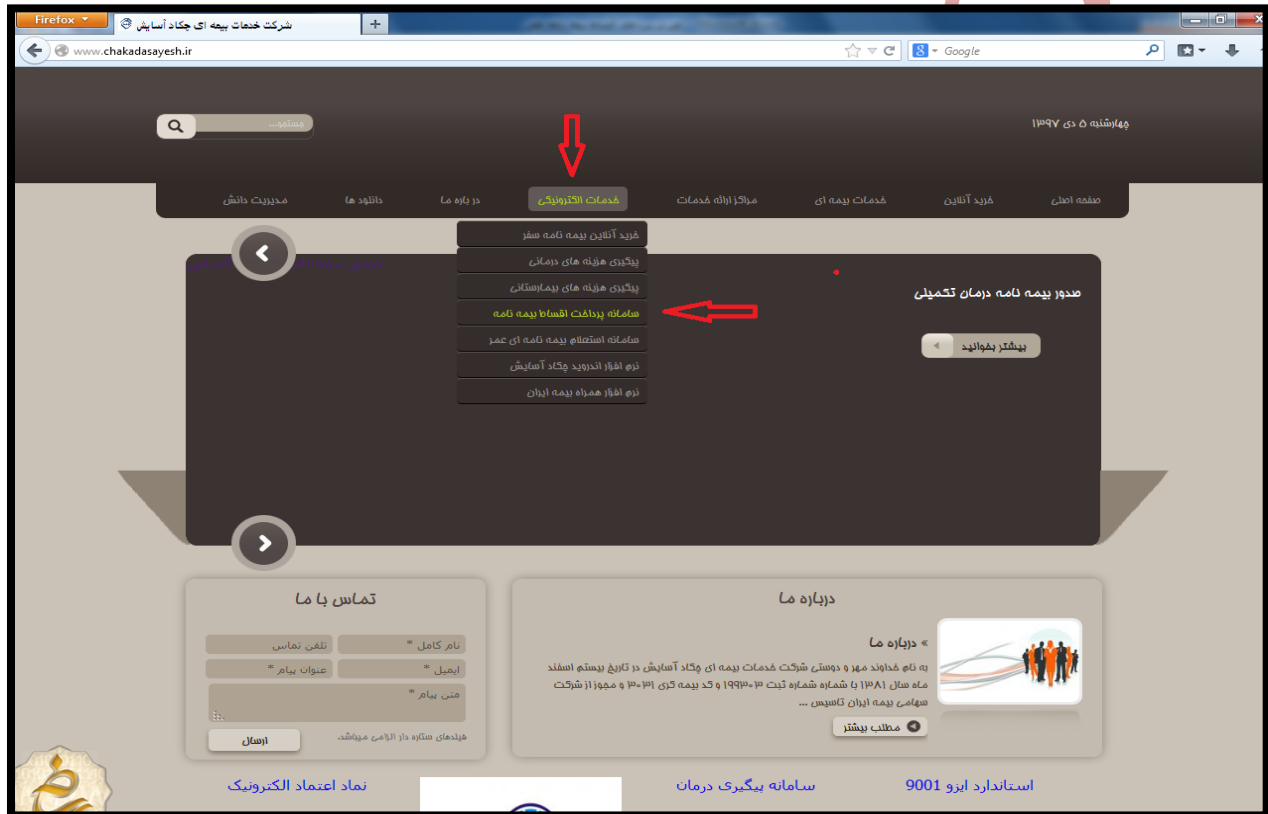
Firefox
شرکت خدمات بیمه ای چکاد آسایش
+
www.chakadasayesh.ir
Google

جستجو...
چهارشنبه ۵ دی ۱۳۹۷

صفحه اصلی
خرید آنلاین
خدمات بیمه ای
مراکز ارائه خدمات
خدمات الکترونیکی
در باره ما
دانلود ها
مدیریت دانش

خرید آنلاین بیمه نامه سفر
پیگیری هزینه های درمانی
پیگیری هزینه های بیمارستانی
سامانه پرداخت اقساط بیمه نامه
سامانه استعلام بیمه نامه ای عمر
نرم افزار اندروید چکاد آسایش
نرم افزار همراه بیمه ایران

صدور بیمه نامه درمان تکمیلی
بیشتر بخوانید

تماس با ما
نام کامل *
تلفن تماس
ایمیل *
عنوان پیام *
متن پیام *
فیلدهای ستاره دار الزامی میباشد.
ارسال

درباره ما
» درباره ما
به نام خداوند مهر و دوستی شرکت خدمات بیمه ای چکاد آسایش در تاریخ بیستم اسفند ماه سال ۱۳۸۱ با شماره شماره ثبت ۱۹۹۳۰۳ و کد بیمه گری ۳۰۰۳۱ و مجوز از شرکت سهامی بیمه ایران تاسیس ...
مطلب بیشتر

نماد اعتماد الکترونیک
سامانه پیگیری درمان
استاندارد ایزو 9001